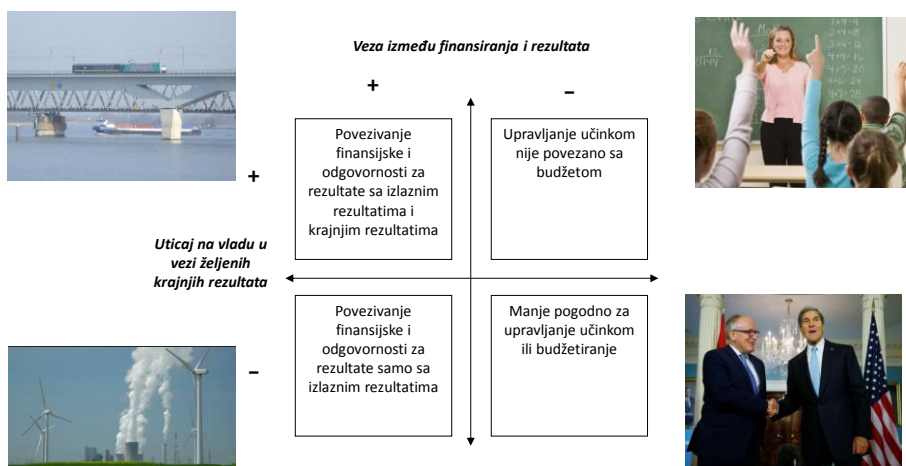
Veza između finansiranja i rezultata

+

–

+

Povezivanje finansijske i odgovornosti za rezultate sa izlaznim rezultatima i krajnjim rezultatima

Upravljanje učinkom nije povezano sa budžetom

Uticaj na vladu u vezi željenih krajnjih rezultata

–

Povezivanje finansijske i odgovornosti za rezultate samo sa izlaznim rezultatima

Manje pogodno za upravljanje učinkom ili budžetiranje